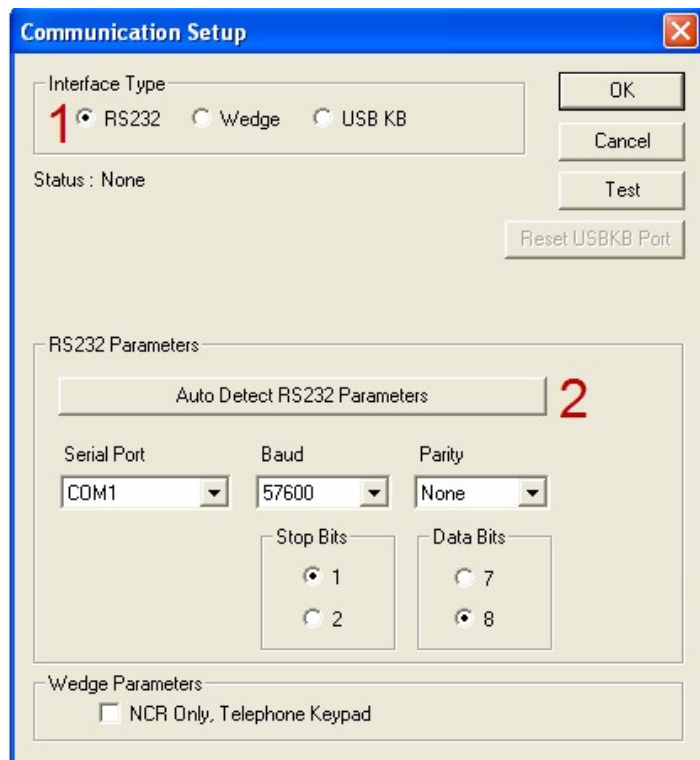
Communication Setup

Interface Type
1 RS232 Wedge USB KB

Status : None

OK
Cancel
Test
Reset USBKB Port

RS232 Parameters
Auto Detect RS232 Parameters 2

Serial Port
COM1

Baud
57600

Parity
None

Stop Bits
1
2

Data Bits
7
8

Wedge Parameters
NCR Only, Telephone Keypad